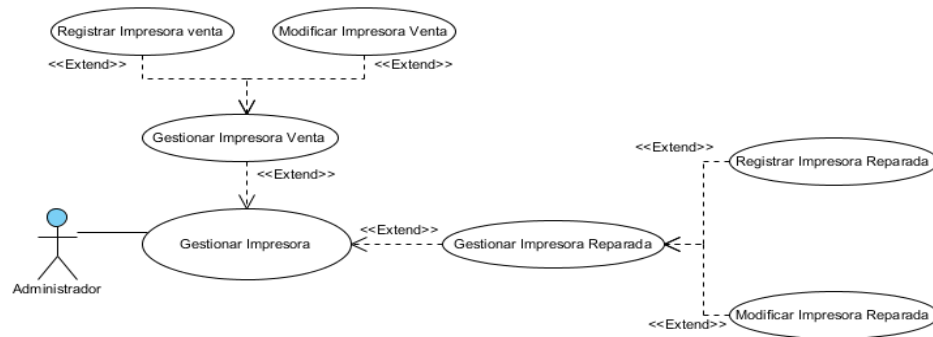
Registrar Impresora venta

Modificar Impresora Venta

<<Extend>>

<<Extend>>

Gestionar Impresora Venta

<<Extend>>

<<Extend>>

Registrar Impresora Reparada

<<Extend>>

Gestionar Impresora

Gestionar Impresora Reparada

Administrador

Modificar Impresora Reparada

<<Extend>>